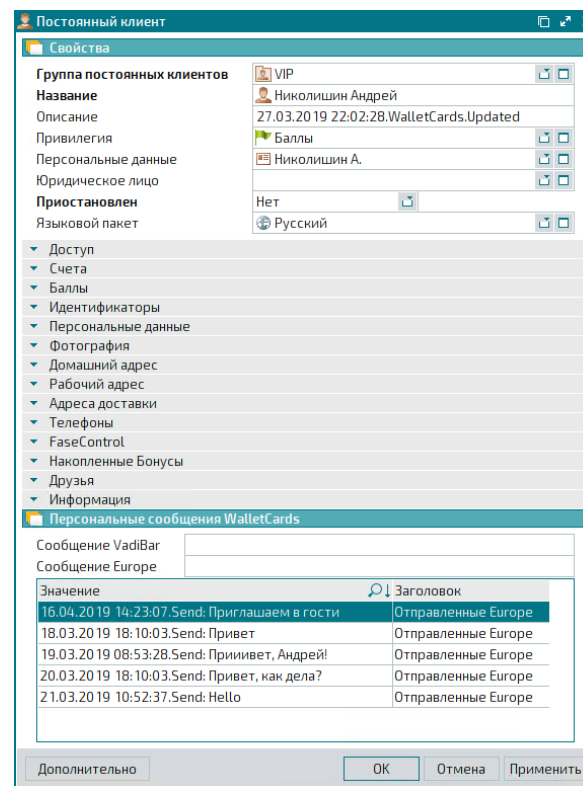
Постоянный клиент

Свойства

| | |
|---|---|
| Группа постоянных клиентов | VIP |
| Название | Николишин Андрей |
| Описание | 27.03.2019 22:02:28.WalletCards.Updated |
| Привилегия | Баллы |
| Персональные данные | Николишин А. |
| Юридическое лицо | |
| Приостановлен | Нет |
| Языковой пакет | Русский |

Доступ
Счета
Баллы
Идентификаторы
Персональные данные
Фотография
Домашний адрес
Рабочий адрес
Адреса доставки
Телефоны
FaseControl
Накопленные Бонусы
Друзья
Информация

Персональные сообщения WalletCards

Сообщение VadiBar
Сообщение Europe

| Значение | Заголовок |
|---|---|
| 16.04.2019 14:23:07.Send: Приглашаем в гости | Отправленные Europe |
| 18.03.2019 18:10:03.Send: Привет | Отправленные Europe |
| 19.03.2019 08:53:28.Send: Прииивет, Андрей! | Отправленные Europe |
| 20.03.2019 18:10:03.Send: Привет, как дела? | Отправленные Europe |
| 21.03.2019 10:52:37.Send: Hello | Отправленные Europe |

Дополнительно
OK
Отмена
Применить